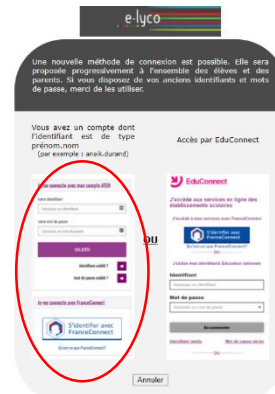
e-lyco

Une nouvelle méthode de connexion est possible. Elle sera proposée progressivement à l'ensemble des élèves et des parents. S'il vous disposez de vos anciens identifiants et mots de passe, merci de les utiliser.

Vous avez un compte dont l'identifiant est de type prénom.nom
(par exemple : anaik.durand)

Accès par EduConnect

Je me connecte avec mon compte ATEN

Votre identifiant

Saisissez un identifiant

Votre mot de passe

Saisissez un mot de passe

VALIDER

Identifiant oublié ?

Mot de passe oublié ?

Je me connecte avec FranceConnect

S'identifier avec FranceConnect

Qu'est-ce que FranceConnect ?

ou

EduConnect

J'accède aux services en ligne des établissements scolaires

J'accède à mes services avec FranceConnect

S'identifier avec FranceConnect

Qu'est-ce que FranceConnect ?

OU

J'utilise mes identifiants Éducation nationale

Identifiant

Saisissez un identifiant

Mot de passe

Saisissez un mot de passe

Se connecter

Identifiant oublié

Mot de passe oublié

OU

Annuler